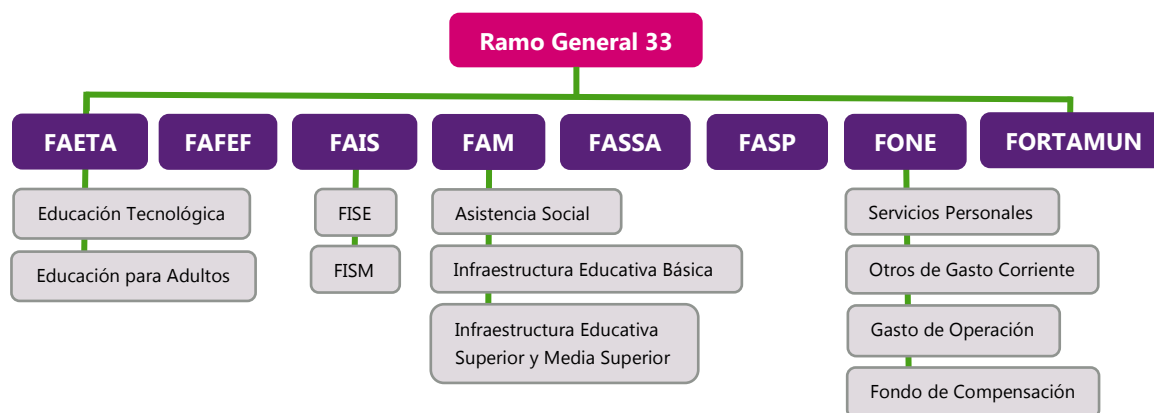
Ramo General 33

FAETA

Educación Tecnológica

Educación para Adultos

FAFEF

FAIS

FISE

FISM

FAM

Asistencia Social

Infraestructura Educativa Básica

Infraestructura Educativa Superior y Media Superior

FASSA

FASP

FONE

Servicios Personales

Otros de Gasto Corriente

Gasto de Operación

Fondo de Compensación

FORTAMUN